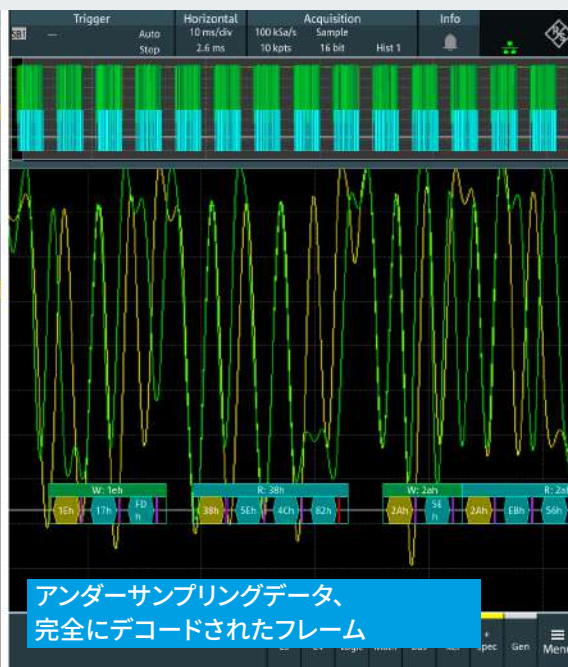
Trigger
SB1 — Auto Stop
Horizontal
10 ms/div
2.6 ms
Acquisition
100 kSa/s 10 kpts
Sample 16 bit
Hist 1
Info

W: 1eh
1Eh 17h FD h
R: 38h
38h 5Eh 4Ch 82h
W: 2ah
2Ah 5E h
R: 2a
2Ah EBh 56h

アンダーサンプリングデータ、
完全にデコードされたフレーム

Logic Math Bus Spec Gen Menu